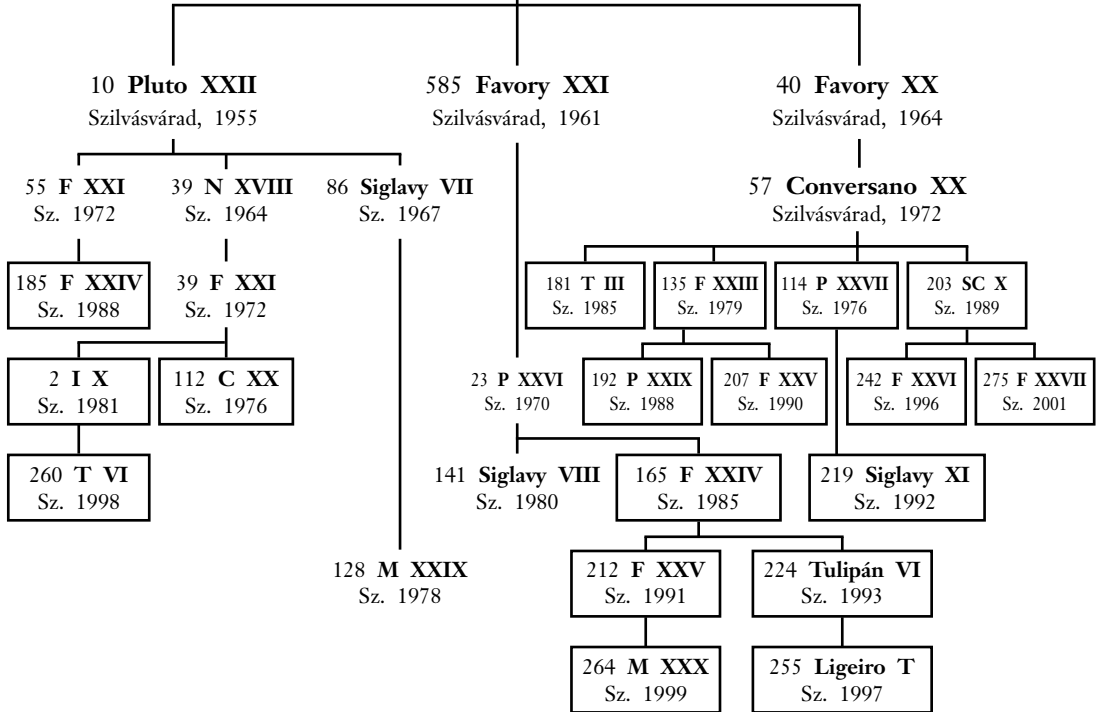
10 **Pluto XXII**
Szilvásvárad, 1955

585 **Favory XXI**
Szilvásvárad, 1961

40 **Favory XX**
Szilvásvárad, 1964

55 **F XXI**
Sz. 1972

39 **N XVIII**
Sz. 1964

86 **Siglavy VII**
Sz. 1967

57 **Conversano XX**
Szilvásvárad, 1972

185 **F XXIV**
Sz. 1988

39 **F XXI**
Sz. 1972

181 **T III**
Sz. 1985

135 **F XXIII**
Sz. 1979

114 **P XXVII**
Sz. 1976

203 **SC X**
Sz. 1989

2 **I X**
Sz. 1981

112 **C XX**
Sz. 1976

23 **P XXVI**
Sz. 1970

192 **P XXIX**
Sz. 1988

207 **F XXV**
Sz. 1990

242 **F XXVI**
Sz. 1996

275 **F XXVII**
Sz. 2001

260 **T VI**
Sz. 1998

141 **Siglavy VIII**
Sz. 1980

165 **F XXIV**
Sz. 1985

219 **Siglavy XI**
Sz. 1992

128 **M XXIX**
Sz. 1978

212 **F XXV**
Sz. 1991

224 **Tulipán VI**
Sz. 1993

264 **M XXX**
Sz. 1999

255 **Ligeiro T**
Sz. 1997